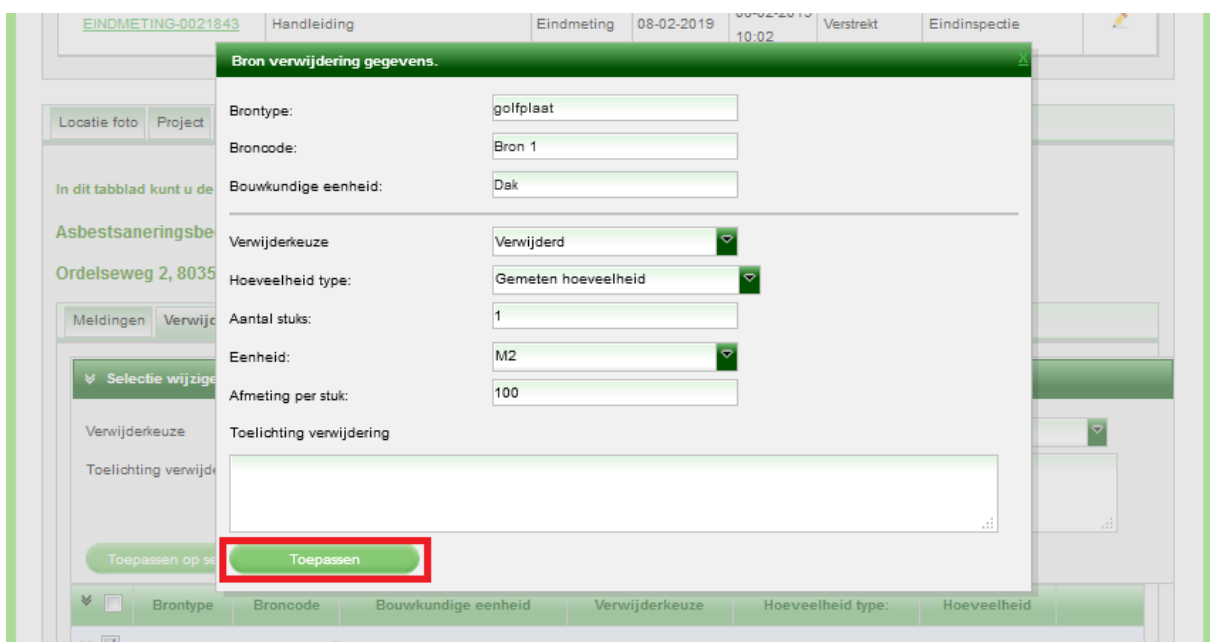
| EINDMETING-0021843 | Handleiding | Eindmeting | 08-02-2019 | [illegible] 10:02 | Verstrekt | Eindinspectie |
|---|---|---|---|---|---|---|

Locatie foto | Project

In dit tabblad kunt u de

Asbestsaneringsbe

Ordelseweg 2, 8035

Meldingen | Verwijd

Selectie wijzige

Verwijderkeuze

Toelichting verwijde

Toepassen op se

Bron verwijdering gegevens.

X

Brontype: golfplaat

Broncode: Bron 1

Bouwkundige eenheid: Dak

Verwijderkeuze: Verwijderd

Hoeveelheid type: Gemeten hoeveelheid

Aantal stuks: 1

Eenheid: M2

Afmeting per stuk: 100

Toelichting verwijdering

Toepassen

| Brontype | Broncode | Bouwkundige eenheid | Verwijderkeuze | Hoeveelheid type: | Hoeveelheid |
|---|---|---|---|---|---|